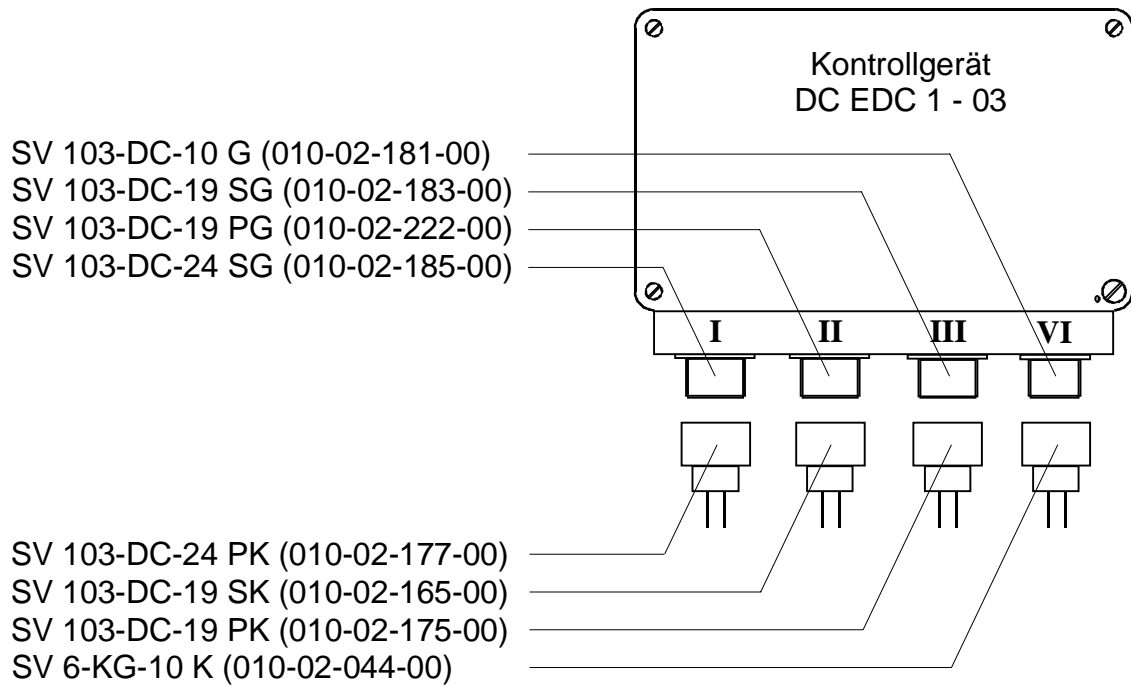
Kontrollgerät
DC EDC 1 - 03

SV 103-DC-10 G (010-02-181-00)
SV 103-DC-19 SG (010-02-183-00)
SV 103-DC-19 PG (010-02-222-00)
SV 103-DC-24 SG (010-02-185-00)

I II III VI

SV 103-DC-24 PK (010-02-177-00)
SV 103-DC-19 SK (010-02-165-00)
SV 103-DC-19 PK (010-02-175-00)
SV 6-KG-10 K (010-02-044-00)